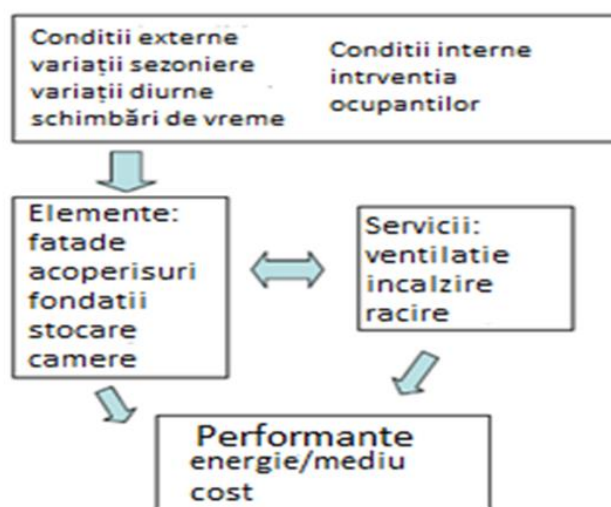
Conditii externe
variații sezoniere
variații diurne
schimbări de vreme

Conditii interne
intrventia
ocupantilor

Elemente:
fatade
acoperisuri
fondatii
stocare
camere

Servicii:
ventilatie
incalzire
racire

Performante
energie/mediu
cost